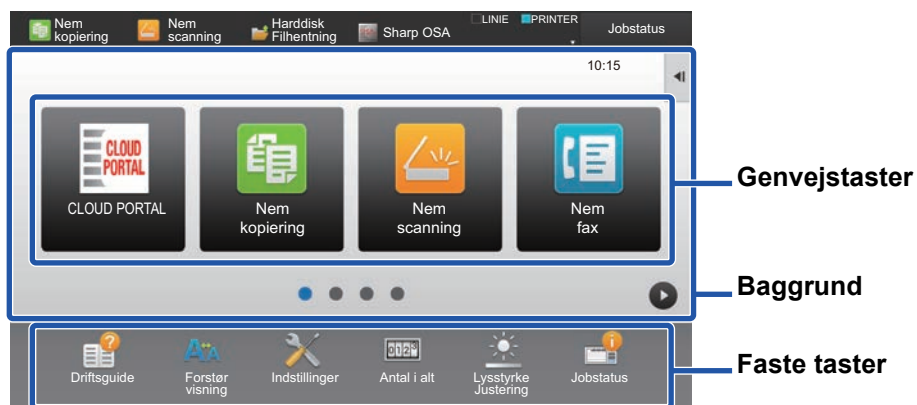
Nem kopiering
Nem scanning
Harddisk Filhentning
Sharp OSA
LINIE
PRINTER
Jobstatus

10:15

CLOUD PORTAL
CLOUD PORTAL
Nem kopiering
Nem scanning
Nem fax

Genvejstaster

Baggrund

Driftsguide
Forstør visning
Indstillinger
Antal i alt
Lysstyrke Justering
Jobstatus

Faste taster